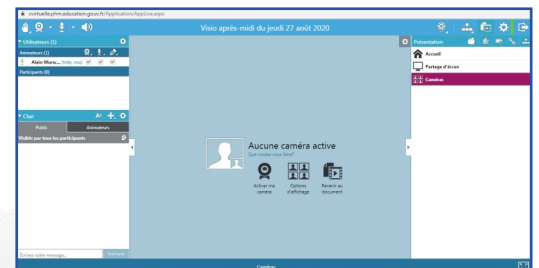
virtuelle.phm.education.gouv.fr/Application/AppLive.aspx

Visio après-midi du jeudi 27 août 2020

Utilisateurs (1)

Animateurs (1)

Alain Muru... (Moi, moi)

Participants (0)

Chat

Public

Animateurs

Visible par tous les participants

Saisez votre message...

Envoyer

Présentation

Accueil

Partage d'écran

Caméras

Aucune caméra active

Que voulez-vous faire?

Activer ma caméra

Options d'affichage

Revenir au document

Caméras